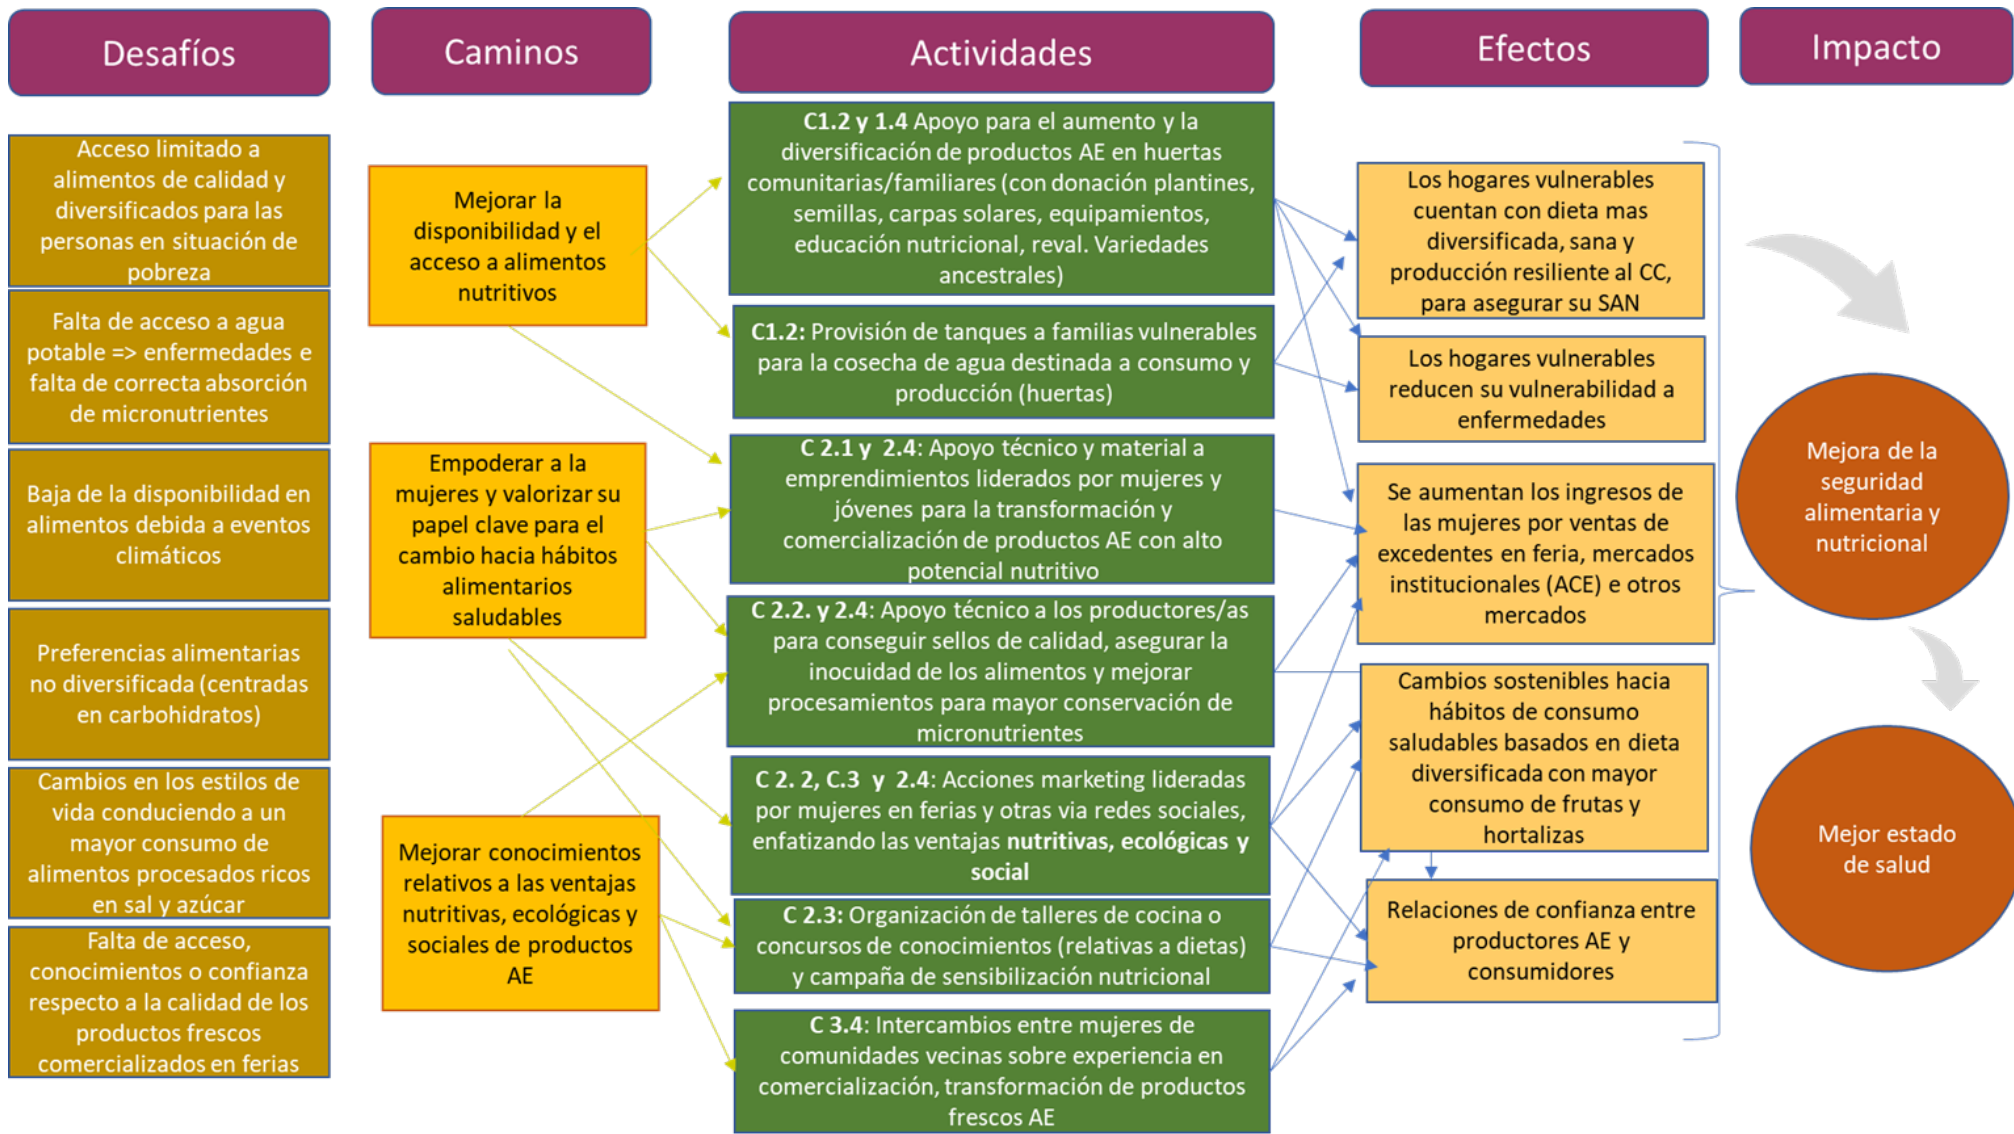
Desafíos

Caminos

Actividades

Efectos

Impacto

Acceso limitado a alimentos de calidad y diversificados para las personas en situación de pobreza

Falta de acceso a agua potable => enfermedades e falta de correcta absorción de micronutrientes

Baja de la disponibilidad en alimentos debida a eventos climáticos

Preferencias alimentarias no diversificada (centradas en carbohidratos)

Cambios en los estilos de vida conduciendo a un mayor consumo de alimentos procesados ricos en sal y azúcar

Falta de acceso, conocimientos o confianza respecto a la calidad de los productos frescos comercializados en ferias

Mejorar la disponibilidad y el acceso a alimentos nutritivos

Empoderar a la mujeres y valorizar su papel clave para el cambio hacia hábitos alimentarios saludables

Mejorar conocimientos relativos a las ventajas nutritivas, ecológicas y sociales de productos AE

**C1.2 y 1.4** Apoyo para el aumento y la diversificación de productos AE en huertas comunitarias/familiares (con donación plantines, semillas, carpas solares, equipamientos, educación nutricional, reval. Variedades ancestrales)

**C1.2:** Provisión de tanques a familias vulnerables para la cosecha de agua destinada a consumo y producción (huertas)

**C 2.1 y 2.4**: Apoyo técnico y material a emprendimientos liderados por mujeres y jóvenes para la transformación y comercialización de productos AE con alto potencial nutritivo

**C 2.2. y 2.4**: Apoyo técnico a los productores/as para conseguir sellos de calidad, asegurar la inocuidad de los alimentos y mejorar procesamientos para mayor conservación de micronutrientes

**C 2. 2, C.3 y 2.4**: Acciones marketing lideradas por mujeres en ferias y otras via redes sociales, enfatizando las ventajas **nutritivas, ecológicas y social**

**C 2.3:** Organización de talleres de cocina o concursos de conocimientos (relativas a dietas) y campaña de sensibilización nutricional

**C 3.4**: Intercambios entre mujeres de comunidades vecinas sobre experiencia en comercialización, transformación de productos frescos AE

Los hogares vulnerables cuentan con dieta mas diversificada, sana y producción resiliente al CC, para asegurar su SAN

Los hogares vulnerables reducen su vulnerabilidad a enfermedades

Se aumentan los ingresos de las mujeres por ventas de excedentes en feria, mercados institucionales (ACE) e otros mercados

Cambios sostenibles hacia hábitos de consumo saludables basados en dieta diversificada con mayor consumo de frutas y hortalizas

Relaciones de confianza entre productores AE y consumidores

Mejora de la seguridad alimentaria y nutricional

Mejor estado de salud